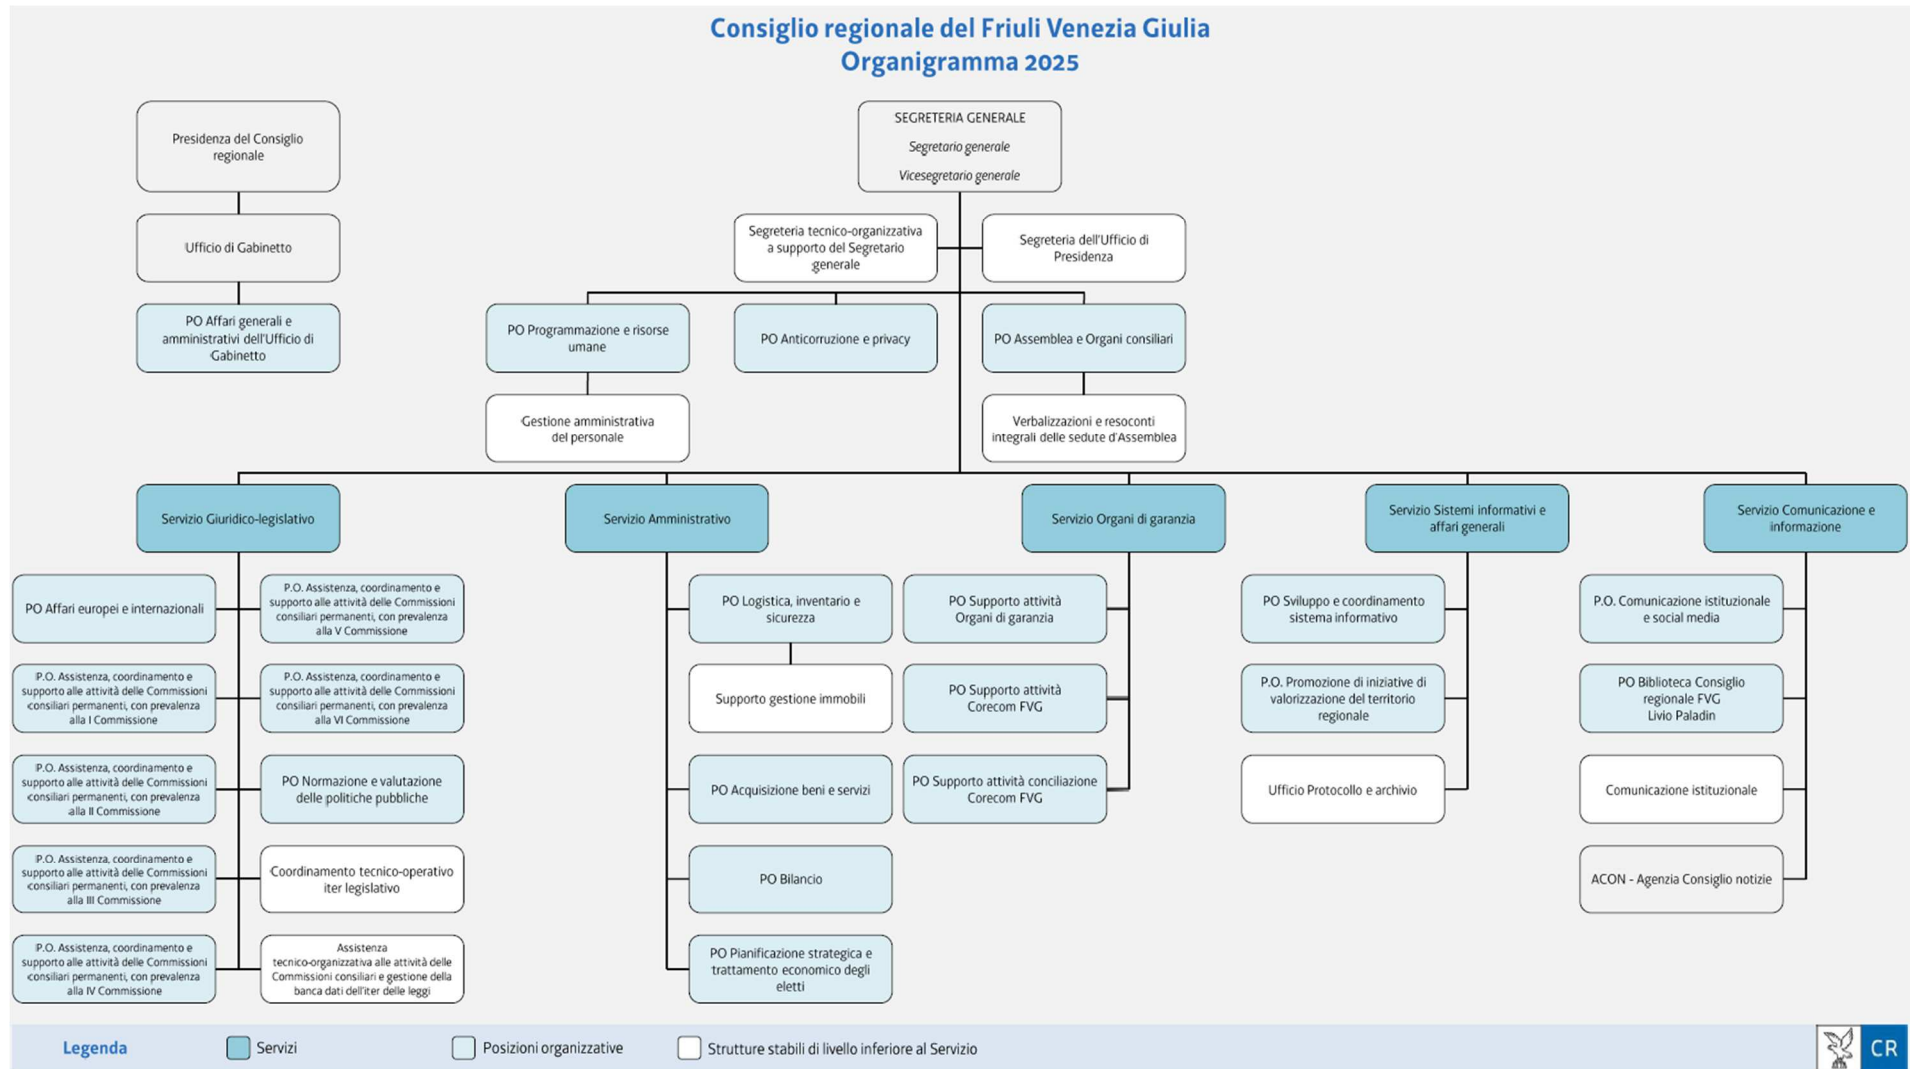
Consiglio regionale del Friuli Venezia Giulia
Organigramma 2025

Presidenza del Consiglio regionale

Ufficio di Gabinetto

PO Affari generali e amministrativi dell'Ufficio di Gabinetto

SEGRETERIA GENERALE
Segretario generale
Vicesegretario generale

Segreteria tecnico-organizzativa a supporto del Segretario generale

Segreteria dell'Ufficio di Presidenza

PO Programmazione e risorse umane

Gestione amministrativa del personale

PO Anticorruzione e privacy

PO Assemblea e Organi consiliari

Verbalizzazioni e resoconti integrali delle sedute d'Assemblea

Servizio Giuridico-legislativo

PO Affari europei e internazionali

P.O. Assistenza, coordinamento e supporto alle attività delle Commissioni consiliari permanenti, con prevalenza alla I Commissione

P.O. Assistenza, coordinamento e supporto alle attività delle Commissioni consiliari permanenti, con prevalenza alla II Commissione

P.O. Assistenza, coordinamento e supporto alle attività delle Commissioni consiliari permanenti, con prevalenza alla III Commissione

P.O. Assistenza, coordinamento e supporto alle attività delle Commissioni consiliari permanenti, con prevalenza alla IV Commissione

P.O. Assistenza, coordinamento e supporto alle attività delle Commissioni consiliari permanenti, con prevalenza alla V Commissione

P.O. Assistenza, coordinamento e supporto alle attività delle Commissioni consiliari permanenti, con prevalenza alla VI Commissione

PO Normazione e valutazione delle politiche pubbliche

Coordinamento tecnico-operativo iter legislativo

Assistenza tecnico-organizzativa alle attività delle Commissioni consiliari e gestione della banca dati dell'iter delle leggi

Servizio Amministrativo

PO Logistica, inventario e sicurezza

Supporto gestione immobili

PO Acquisizione beni e servizi

PO Bilancio

PO Pianificazione strategica e trattamento economico degli eletti

Servizio Organi di garanzia

PO Supporto attività Organi di garanzia

PO Supporto attività Corecom FVG

PO Supporto attività conciliazione Corecom FVG

Servizio Sistemi informativi e affari generali

PO Sviluppo e coordinamento sistema informativo

P.O. Promozione di iniziative di valorizzazione del territorio regionale

Ufficio Protocollo e archivio

Servizio Comunicazione e informazione

P.O. Comunicazione istituzionale e social media

PO Biblioteca Consiglio regionale FVG Livio Paladin

Comunicazione istituzionale

ACON - Agenzia Consiglio notizie

Legenda
Servizi
Posizioni organizzative
Strutture stabili di livello inferiore al Servizio

CR